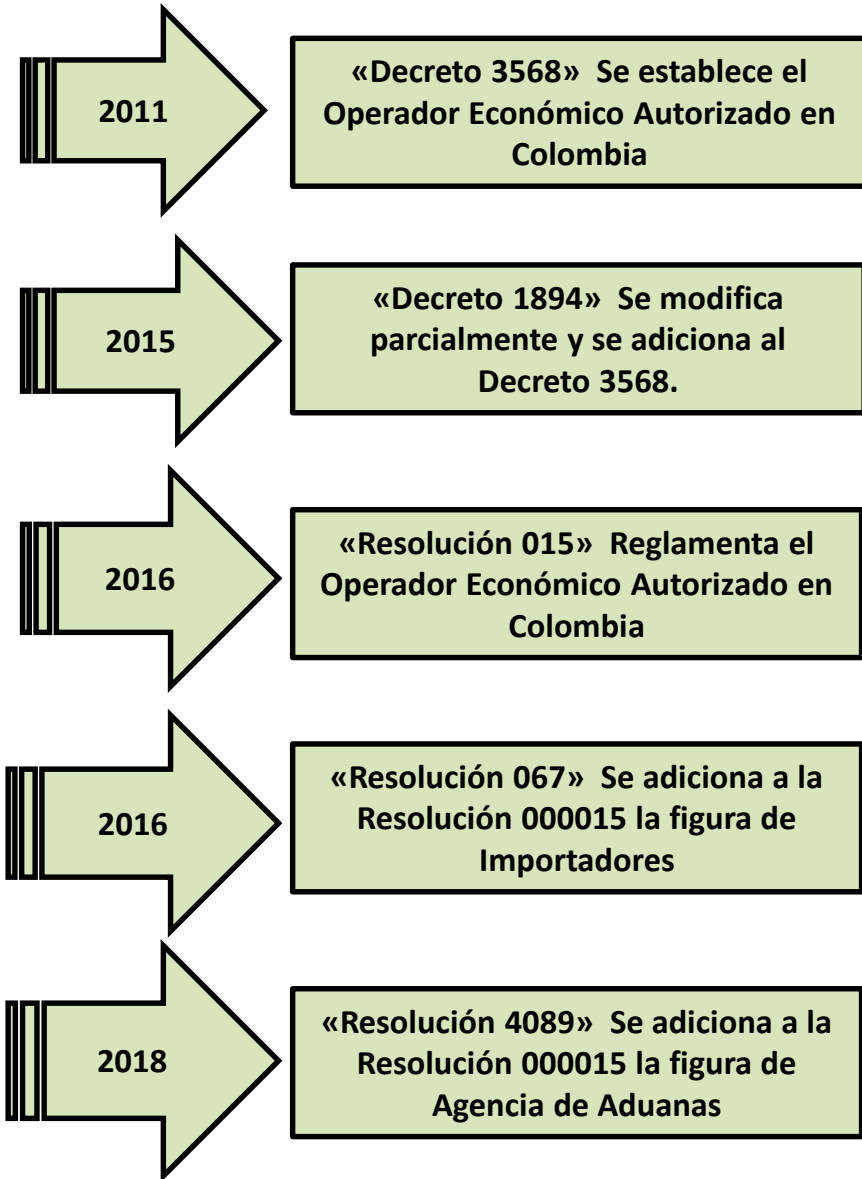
2011

«Decreto 3568» Se establece el Operador Económico Autorizado en Colombia

2015

«Decreto 1894» Se modifica parcialmente y se adiciona al Decreto 3568.

2016

«Resolución 015» Reglamenta el Operador Económico Autorizado en Colombia

2016

«Resolución 067» Se adiciona a la Resolución 000015 la figura de Importadores

2018

«Resolución 4089» Se adiciona a la Resolución 000015 la figura de Agencia de Aduanas